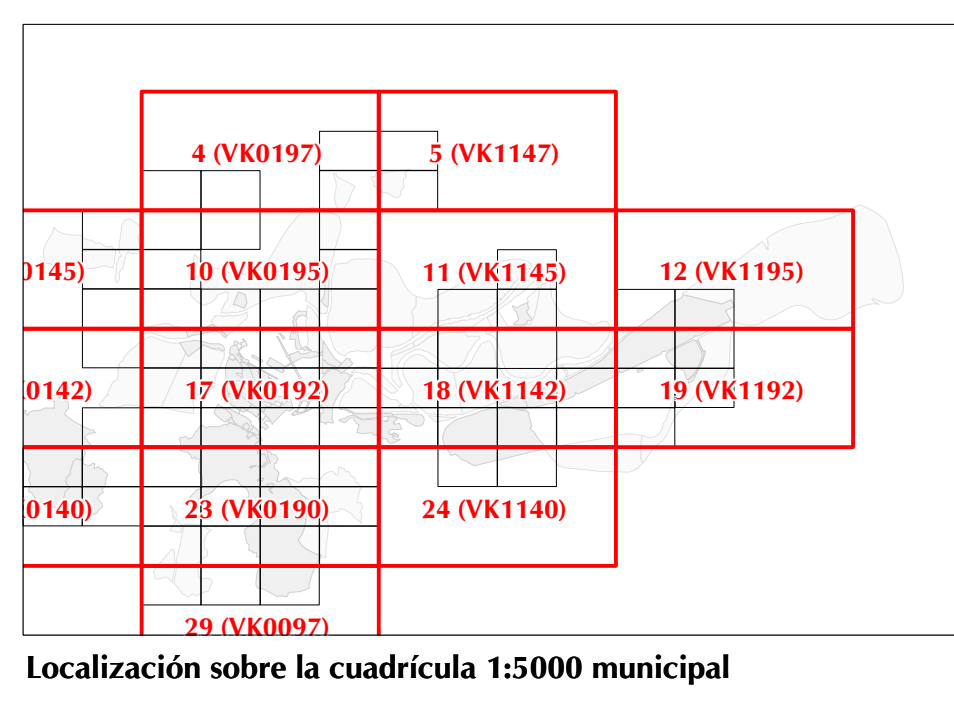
4 (VK0197)

5 (VK1147)

0145)

10 (VK0195)

11 (VK1145)

12 (VK1195)

0142)

17 (VK0192)

18 (VK1142)

19 (VK1192)

0140)

23 (VK0190)

24 (VK1140)

29 (VK0097)

Localización sobre la cuadrícula 1:5000 municipal